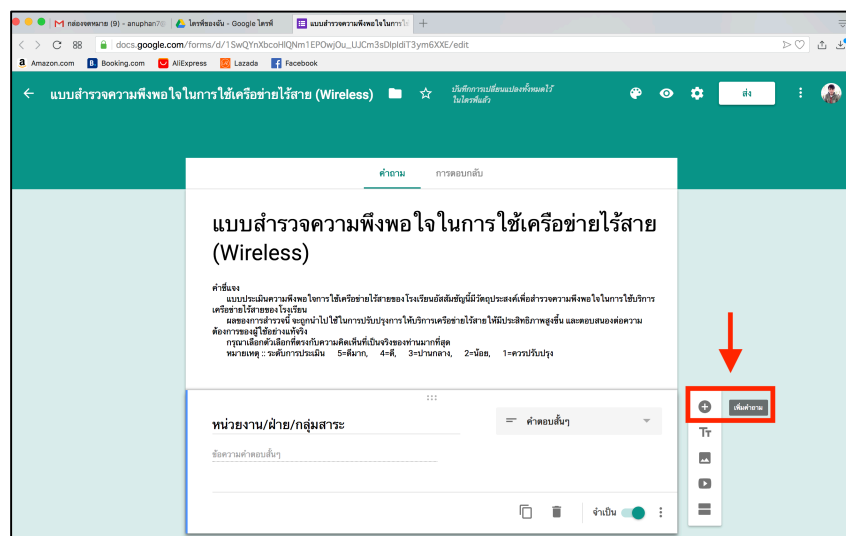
กล่องจดหมาย (9) - anuphan7@ | ไดรฟ์ของฉัน - Google ไดรฟ์ | แบบสำรวจความพึงพอใจในการใช้

docs.google.com/forms/d/1SwQYnXbcoHlQNm1EPOwjOu_UJCm3sDIpldiT3ym6XXE/edit

Amazon.com | Booking.com | AliExpress | Lazada | Facebook

แบบสำรวจความพึงพอใจในการใช้เครือข่ายไร้สาย (Wireless)

บันทึกการเปลี่ยนแปลงทั้งหมดไว้ในไดรฟ์แล้ว

ส่ง

คำถาม การตอบกลับ

แบบสำรวจความพึงพอใจในการใช้เครือข่ายไร้สาย (Wireless)

คำชี้แจง
แบบประเมินความพึงพอใจการใช้เครือข่ายไร้สายของโรงเรียนอัสสัมชัญนี้มีวัตถุประสงค์เพื่อสำรวจความพึงพอใจในการใช้บริการเครือข่ายไร้สายของโรงเรียน
ผลของการสำรวจนี้ จะถูกนำไปใช้ในการปรับปรุงการให้บริการเครือข่ายไร้สายให้มีประสิทธิภาพสูงขึ้น และตอบสนองต่อความต้องการของผู้ใช้อย่างแท้จริง
กรุณาเลือกตัวเลือกที่ตรงกับความคิดเห็นที่เป็นจริงของท่านมากที่สุด
หมายเหตุ :: ระดับการประเมิน 5=ดีมาก, 4=ดี, 3=ปานกลาง, 2=น้อย, 1=ควรปรับปรุง

หน่วยงาน/ฝ่าย/กลุ่มสาระ

คำตอบสั้นๆ

ข้อความคำตอบสั้นๆ

เพิ่มคำถาม

จำเป็น